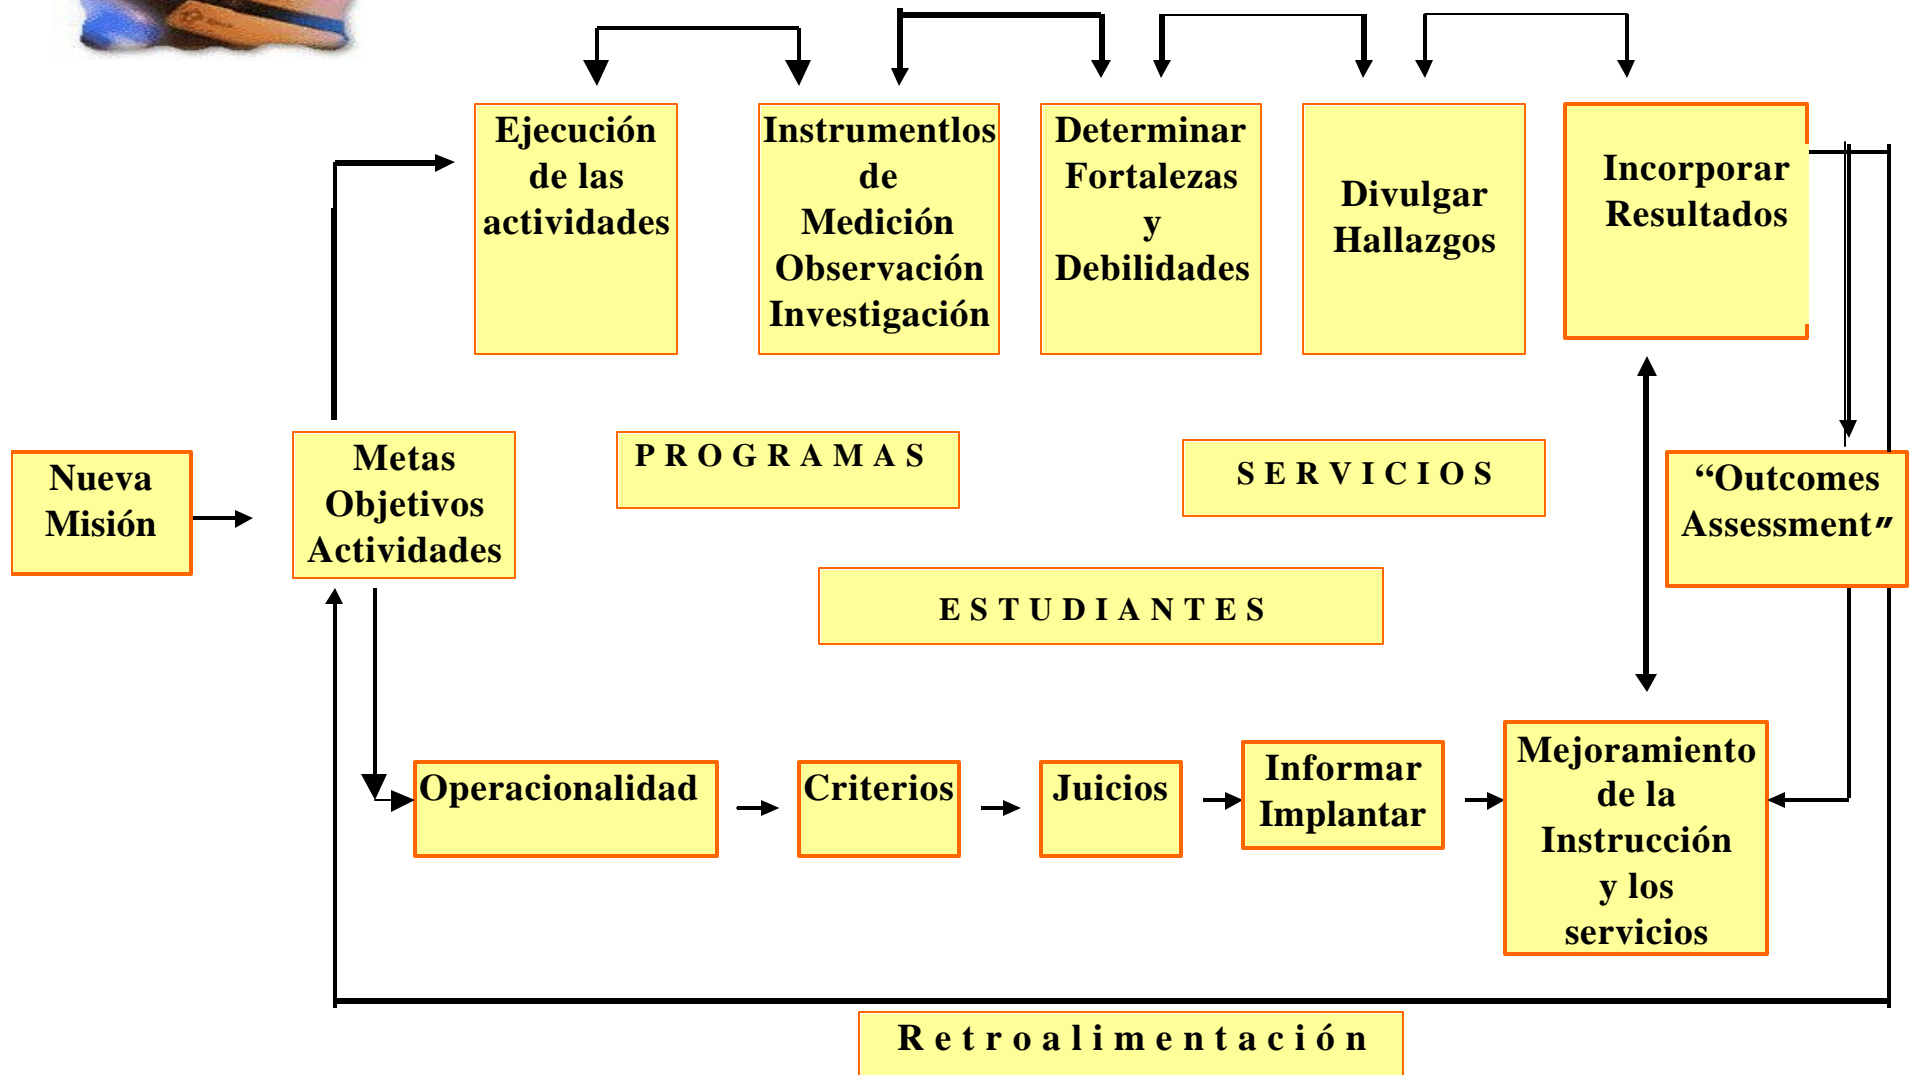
Ejecución de las actividades

Instrumentlos de Medición Observación Investigación

Determinar Fortalezas y Debilidades

Divulgar Hallazgos

Incorporar Resultados

Nueva Misión

Metas Objetivos Actividades

P R O G R A M A S

S E R V I C I O S

"Outcomes Assessment"

E S T U D I A N T E S

Operacionalidad

Criterios

Juicios

Informar Implantar

Mejoramiento de la Instrucción y los servicios

R e t r o a l i m e n t a c i ó n